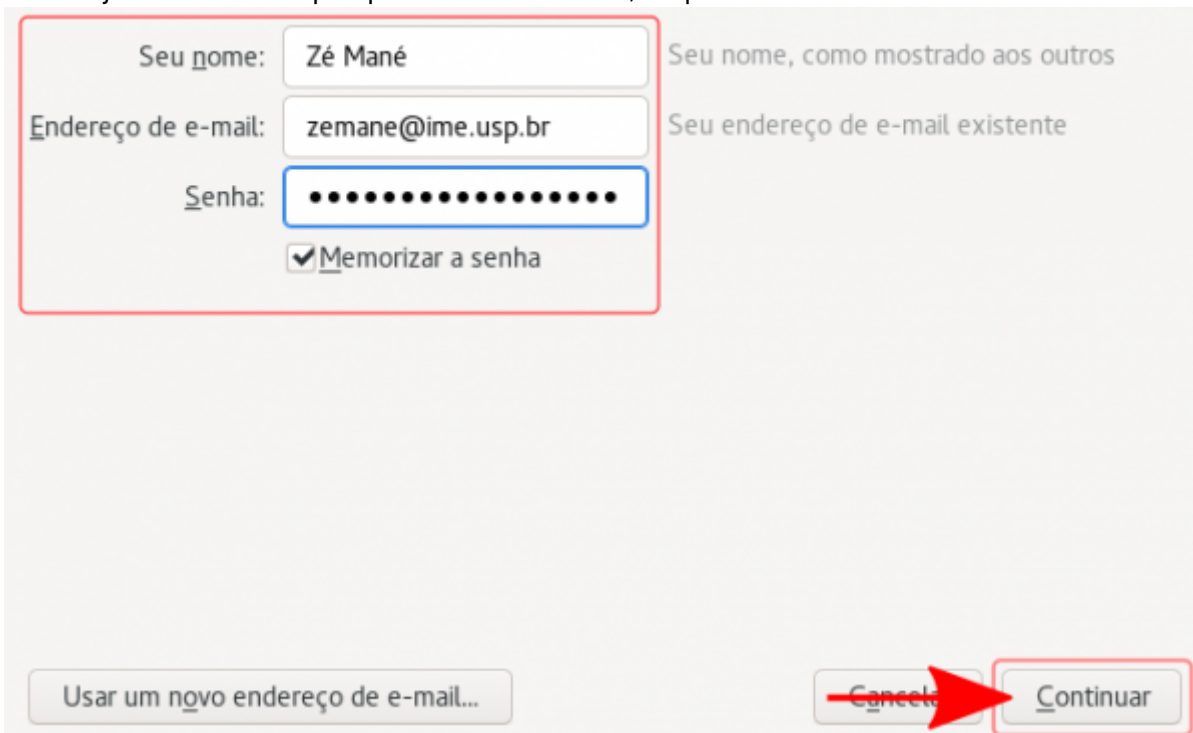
Seu nome: Zé Mané Seu nome, como mostrado aos outros

Endereço de e-mail: zemane@ime.usp.br Seu endereço de e-mail existente

Senha: ••••••••••••••••••

Memorizar a senha

Usar um novo endereço de e-mail...

Cancelar

Continuar